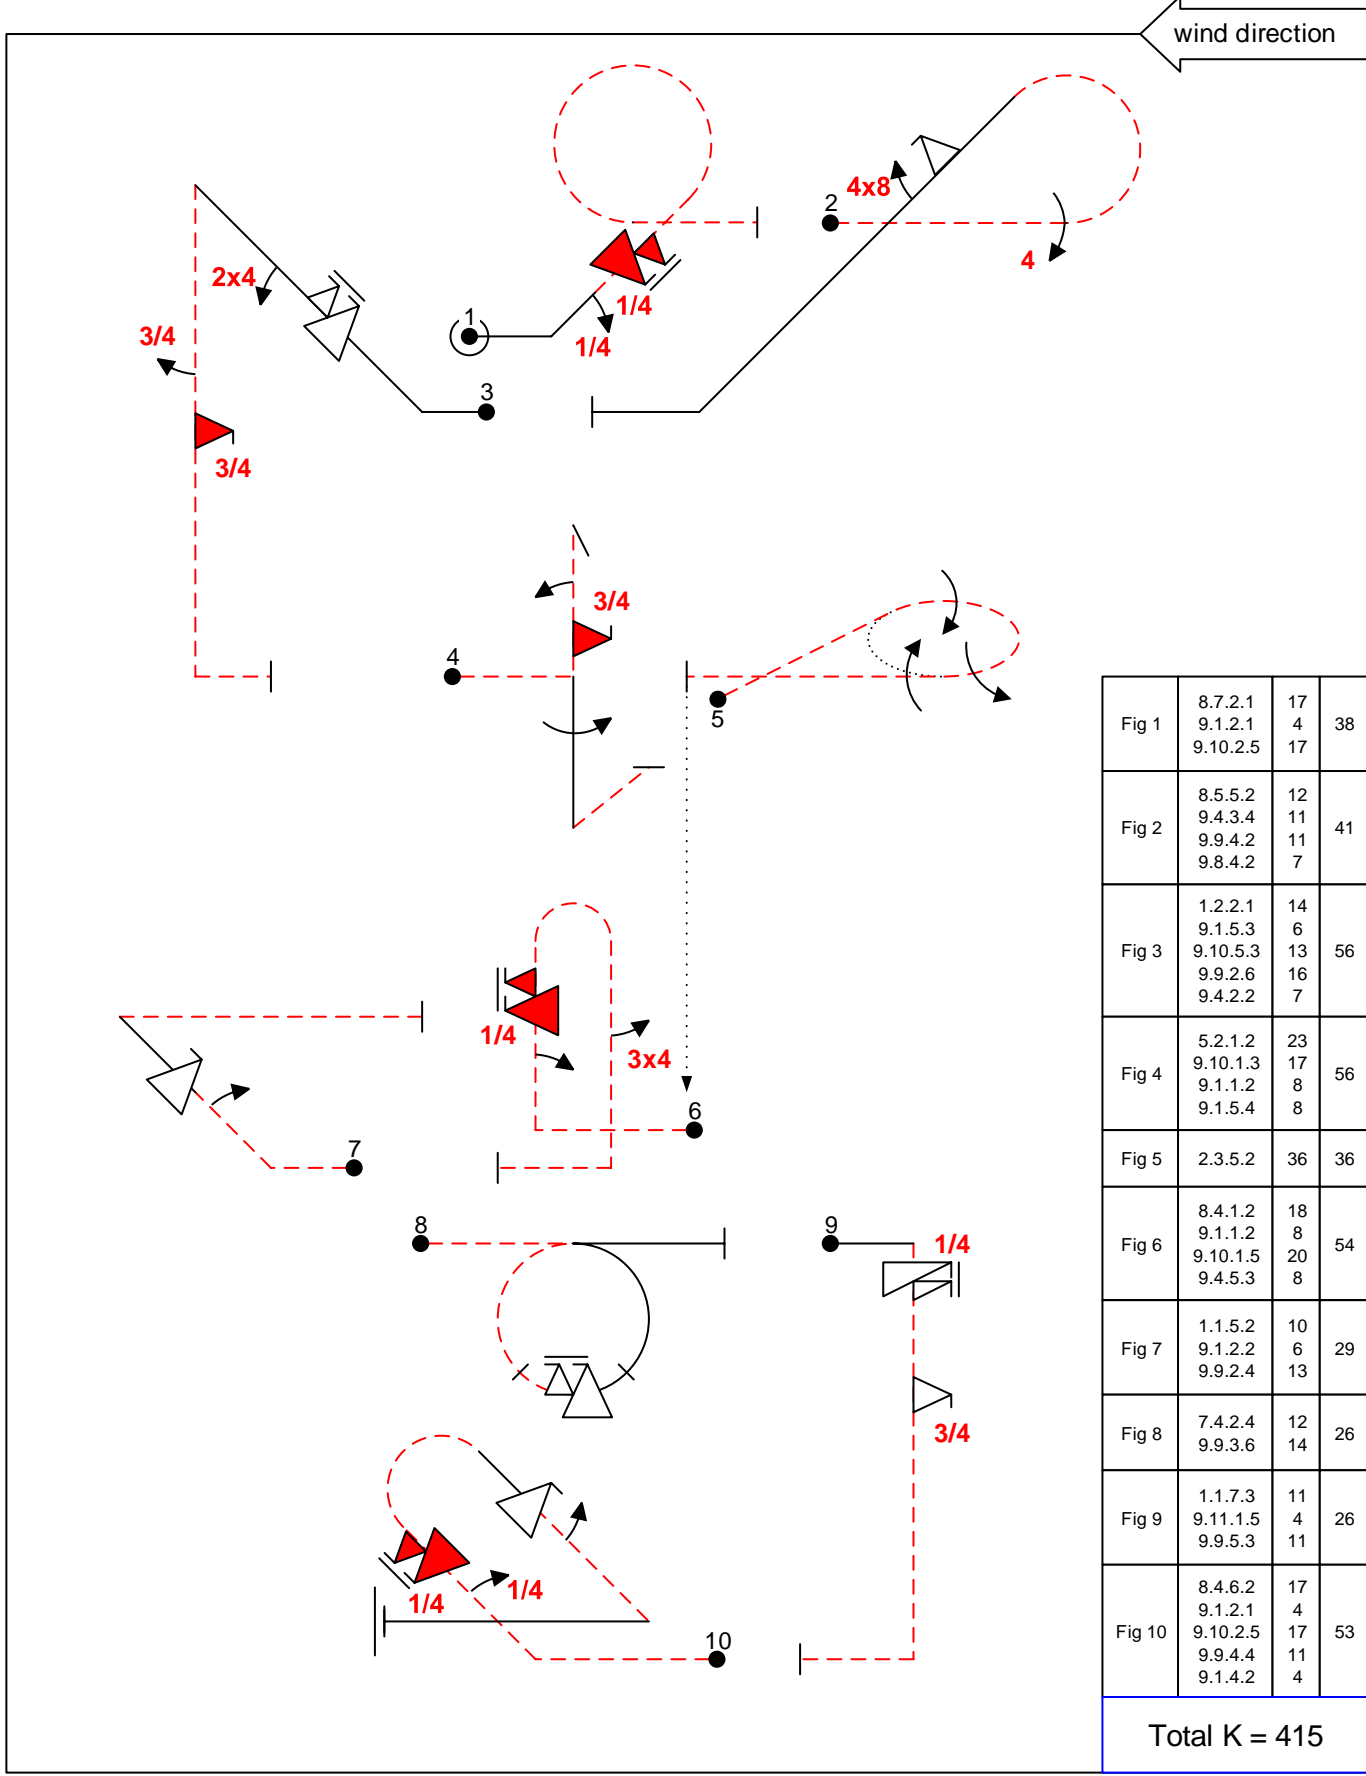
wind direction

4x8
2
4
2x4
3/4
1/4
1/4
1
3
3/4

3/4
4
5

1/4
3x4
6
7

8
9
1/4
3/4

1/4
1/4
10

| Fig 1 | 8.7.2.1<br>9.1.2.1<br>9.10.2.5 | 17<br>4<br>17 | 38 |
|---|---|---|---|
| Fig 2 | 8.5.5.2<br>9.4.3.4<br>9.9.4.2<br>9.8.4.2 | 12<br>11<br>11<br>7 | 41 |
| Fig 3 | 1.2.2.1<br>9.1.5.3<br>9.10.5.3<br>9.9.2.6<br>9.4.2.2 | 14<br>6<br>13<br>16<br>7 | 56 |
| Fig 4 | 5.2.1.2<br>9.10.1.3<br>9.1.1.2<br>9.1.5.4 | 23<br>17<br>8<br>8 | 56 |
| Fig 5 | 2.3.5.2 | 36 | 36 |
| Fig 6 | 8.4.1.2<br>9.1.1.2<br>9.10.1.5<br>9.4.5.3 | 18<br>8<br>20<br>8 | 54 |
| Fig 7 | 1.1.5.2<br>9.1.2.2<br>9.9.2.4 | 10<br>6<br>13 | 29 |
| Fig 8 | 7.4.2.4<br>9.9.3.6 | 12<br>14 | 26 |
| Fig 9 | 1.1.7.3<br>9.11.1.5<br>9.9.5.3 | 11<br>4<br>11 | 26 |
| Fig 10 | 8.4.6.2<br>9.1.2.1<br>9.10.2.5<br>9.9.4.4<br>9.1.4.2 | 17<br>4<br>17<br>11<br>4 | 53 |

Total K = 415